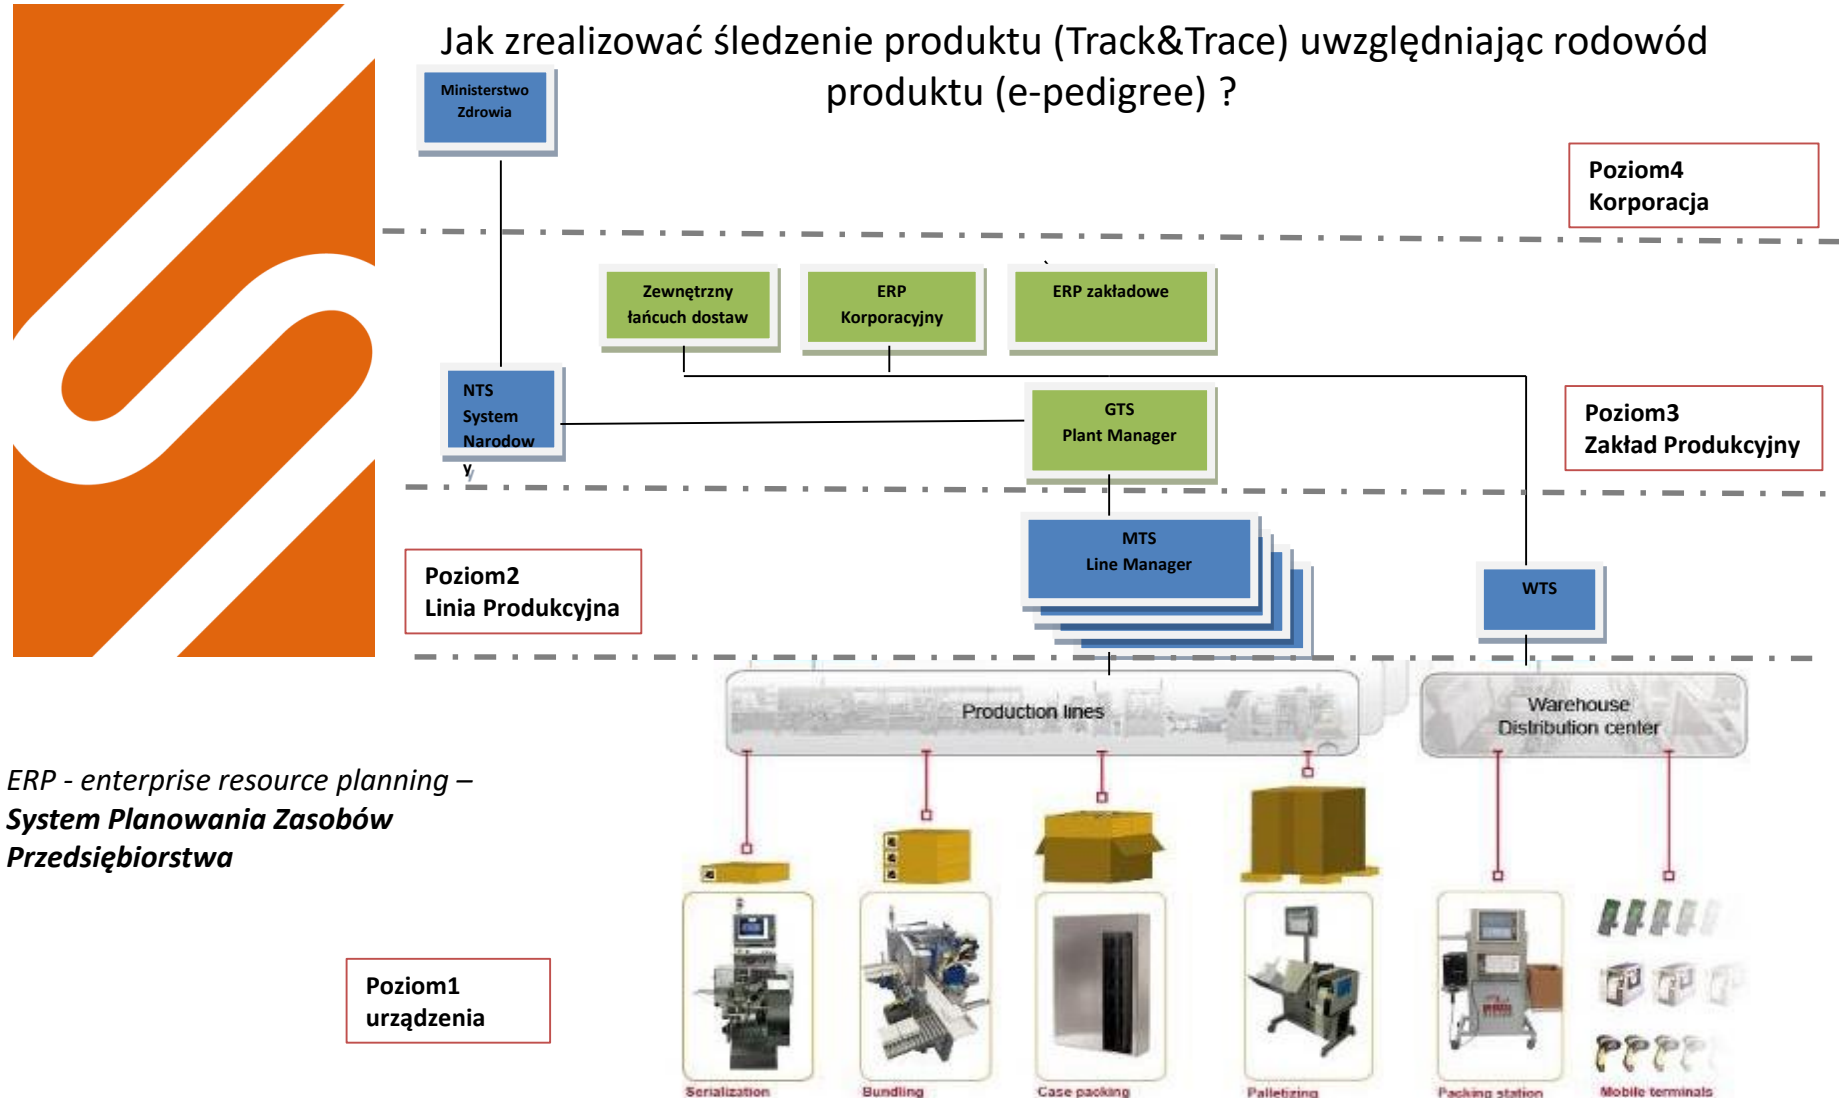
Jak zrealizować śledzenie produktu (Track&Trace) uwzględniając rodowód produktu (e-pedigree) ?

Ministerstwo Zdrowia

Poziom4
Korporacja

Zewnętrzny łańcuch dostaw

ERP Korporacyjny

ERP zakładowe

NTS System Narodowy

GTS Plant Manager

Poziom3
Zakład Produkcyjny

Poziom2
Linia Produkcyjna

MTS Line Manager

WTS

Production lines

Warehouse Distribution center

ERP - enterprise resource planning – ***System Planowania Zasobów Przedsiębiorstwa***

Poziom1
urządzenia

Serialization

Bundling

Case packing

Palletizing

Packing station

Mobile terminals